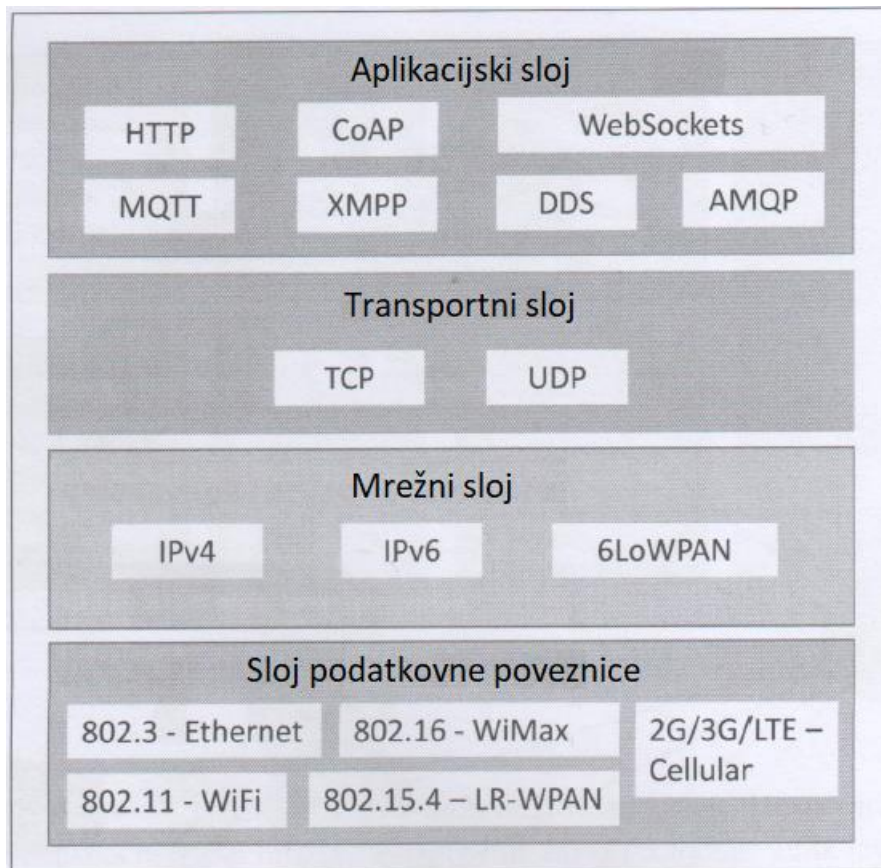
Aplikacijski sloj

HTTP

CoAP

WebSockets

MQTT

XMPP

DDS

AMQP

Transportni sloj

TCP

UDP

Mrežni sloj

IPv4

IPv6

6LoWPAN

Sloj podatkovne poveznice

802.3 - Ethernet

802.16 - WiMax

2G/3G/LTE – Cellular

802.11 - WiFi

802.15.4 – LR-WPAN